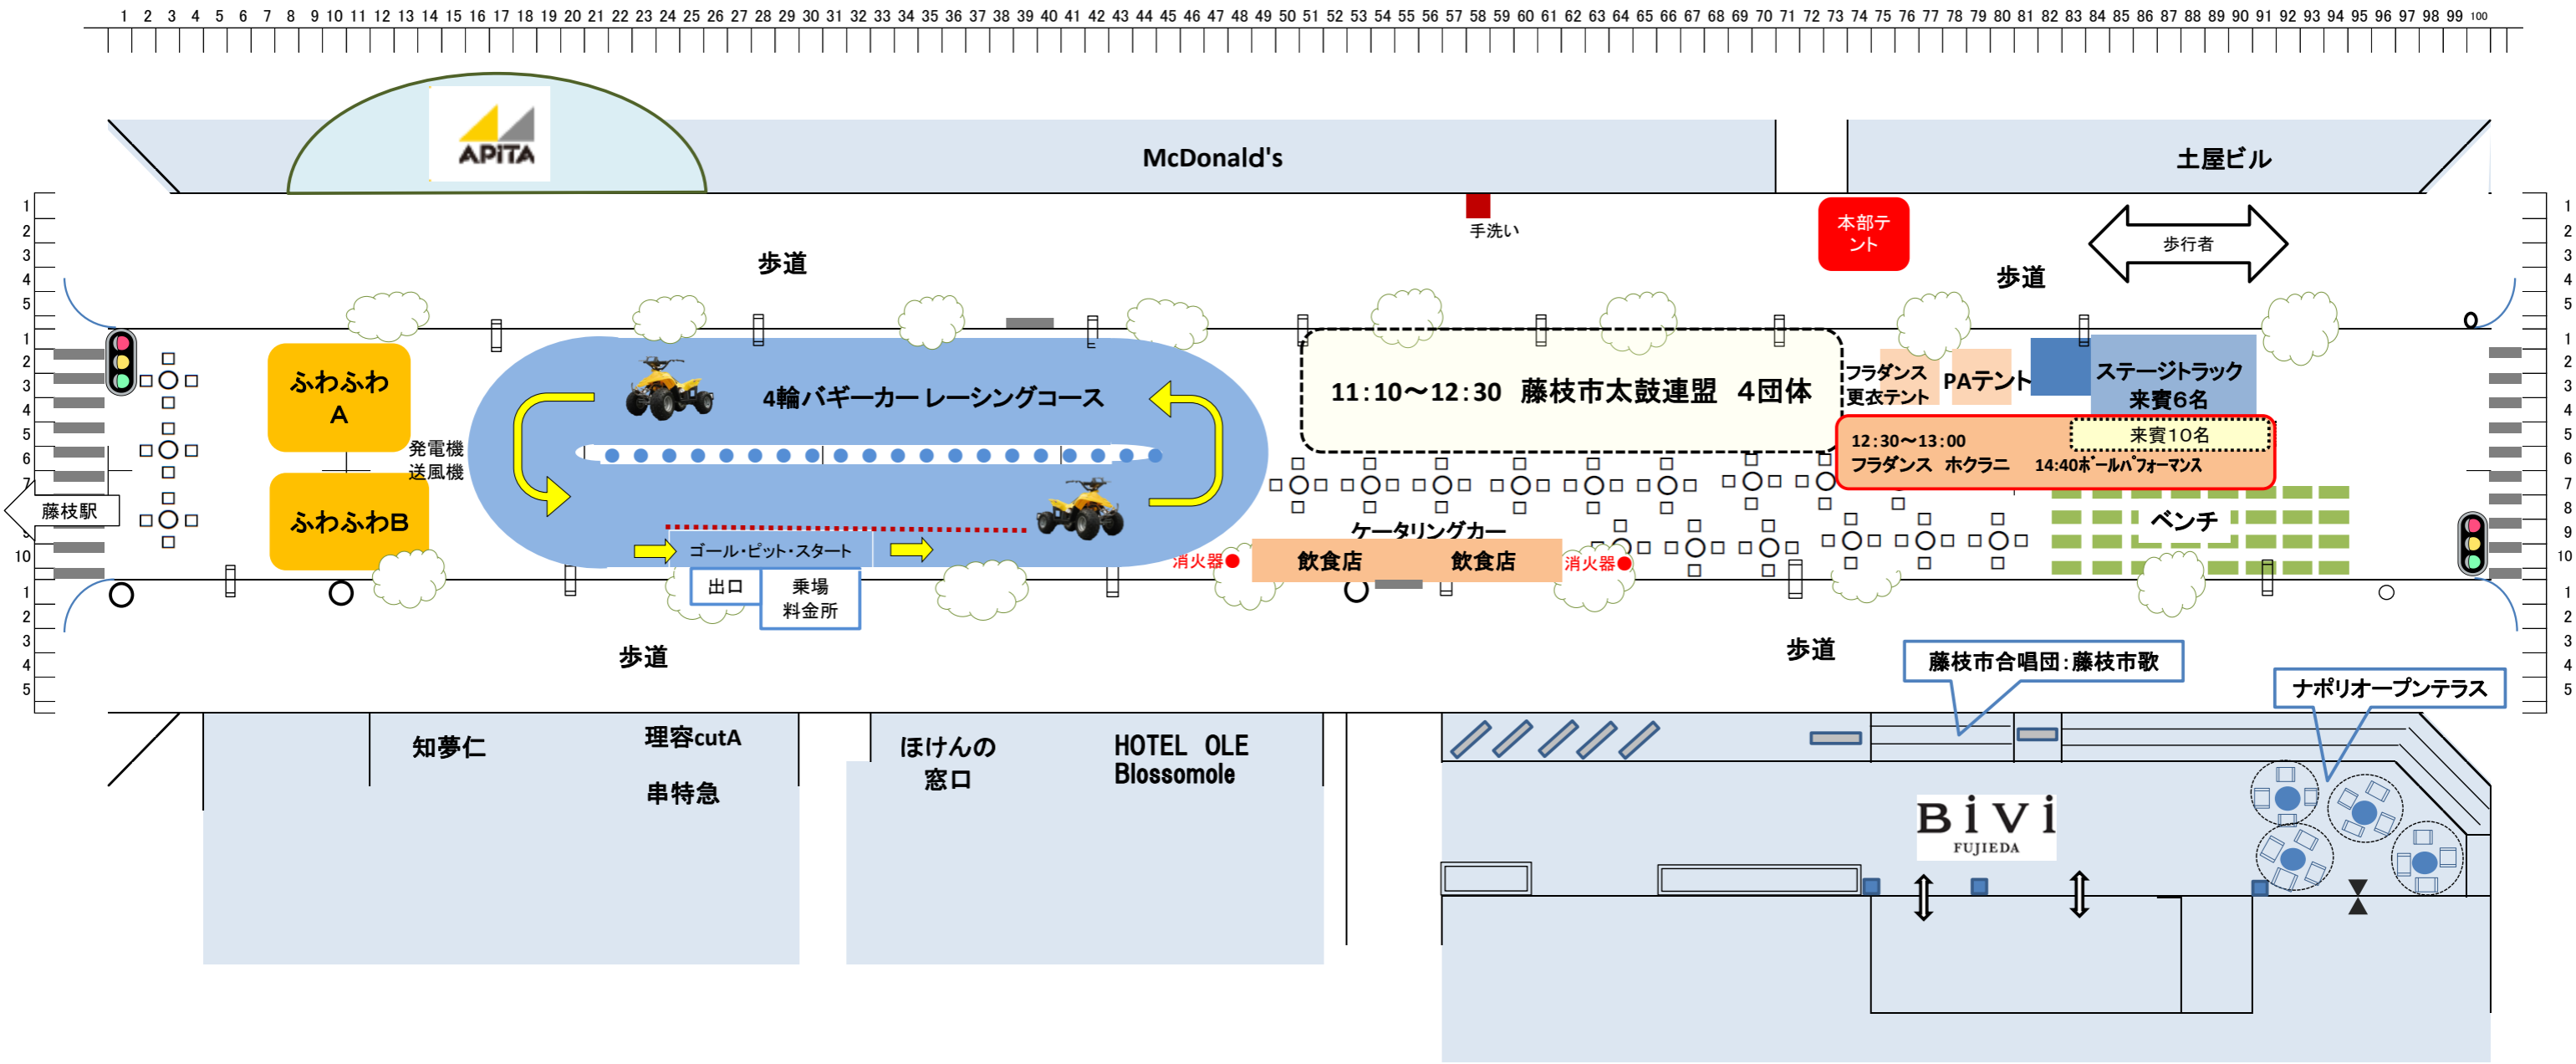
1 2 3 4 5 6 7 8 9 10 11 12 13 14 15 16 17 18 19 20 21 22 23 24 25 26 27 28 29 30 31 32 33 34 35 36 37 38 39 40 41 42 43 44 45 46 47 48 49 50 51 52 53 54 55 56 57 58 59 60 61 62 63 64 65 66 67 68 69 70 71 72 73 74 75 76 77 78 79 80 81 82 83 84 85 86 87 88 89 90 91 92 93 94 95 96 97 98 99 100

APITA

McDonald's

土屋ビル

手洗い

本部テント

歩行者

歩道

歩道

1 2 3 4 5

1 2 3 4 5

1 2 3 4 5 6 7 8 9 10

1 2 3 4 5 6 7 8 9 10

1 2 3 4 5

1 2 3 4 5

ふわふわA

ふわふわB

発電機
送風機

4輪バギーカー レーシングコース

ゴール･ピット･スタート

出口

乗場
料金所

11:10～12:30 藤枝市太鼓連盟 4団体

フラダンス
更衣テント

PAテント

ステージトラック
来賓6名

来賓10名

12:30～13:00
フラダンス ホクラニ

14:40ボールパフォーマンス

ベンチ

ケータリングカー

消火器

飲食店

飲食店

消火器

藤枝駅

歩道

歩道

藤枝市合唱団:藤枝市歌

ナポリオープンテラス

知夢仁

理容cutA

串特急

ほけんの
窓口

HOTEL OLE
Blossomole

BiVi
FUJIEDA